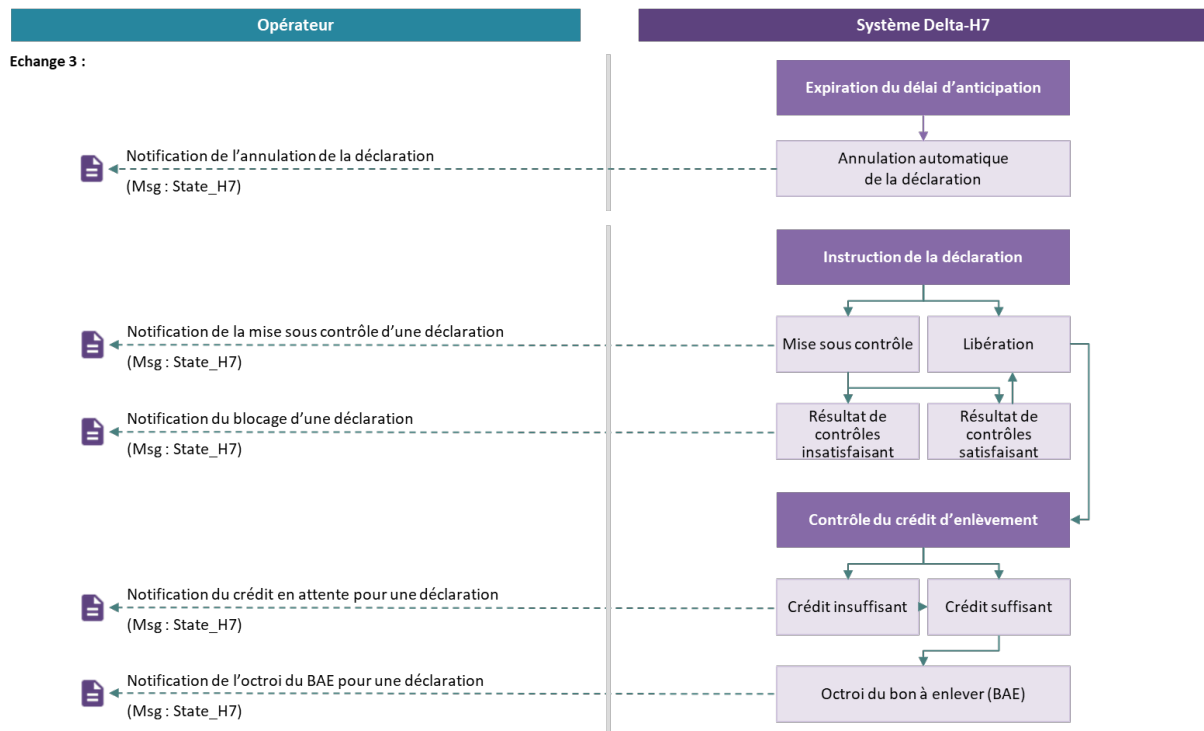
Opérateur

Système Delta-H7

Echange 3 :

Expiration du délai d'anticipation

Notification de l'annulation de la déclaration
(Msg : State_H7)

Annulation automatique de la déclaration

Instruction de la déclaration

Notification de la mise sous contrôle d'une déclaration
(Msg : State_H7)

Mise sous contrôle

Libération

Notification du blocage d'une déclaration
(Msg : State_H7)

Résultat de contrôles insatisfaisant

Résultat de contrôles satisfaisant

Contrôle du crédit d'enlèvement

Notification du crédit en attente pour une déclaration
(Msg : State_H7)

Crédit insuffisant

Crédit suffisant

Notification de l'octroi du BAE pour une déclaration
(Msg : State_H7)

Octroi du bon à enlever (BAE)